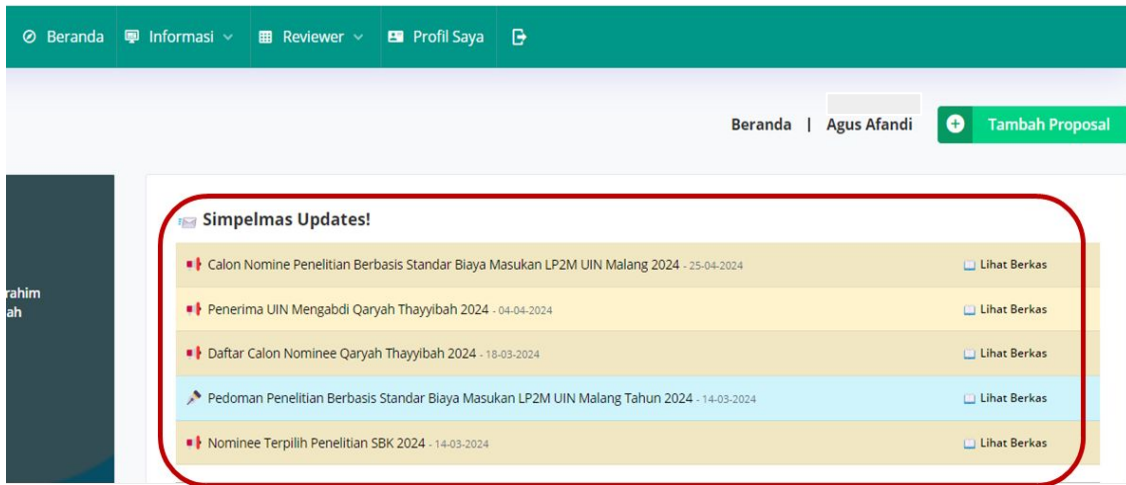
Beranda Informasi Reviewer Profil Saya

Beranda | Agus Afandi

Tambah Proposal

rahim
ah

Simpelmas Updates!

Calon Nomine Penelitian Berbasis Standar Biaya Masukan LP2M UIN Malang 2024 - 25-04-2024 Lihat Berkas

Penerima UIN Mengabdi Qaryah Thayyibah 2024 - 04-04-2024 Lihat Berkas

Daftar Calon Nominee Qaryah Thayyibah 2024 - 18-03-2024 Lihat Berkas

Pedoman Penelitian Berbasis Standar Biaya Masukan LP2M UIN Malang Tahun 2024 - 14-03-2024 Lihat Berkas

Nominee Terpilih Penelitian SBK 2024 - 14-03-2024 Lihat Berkas